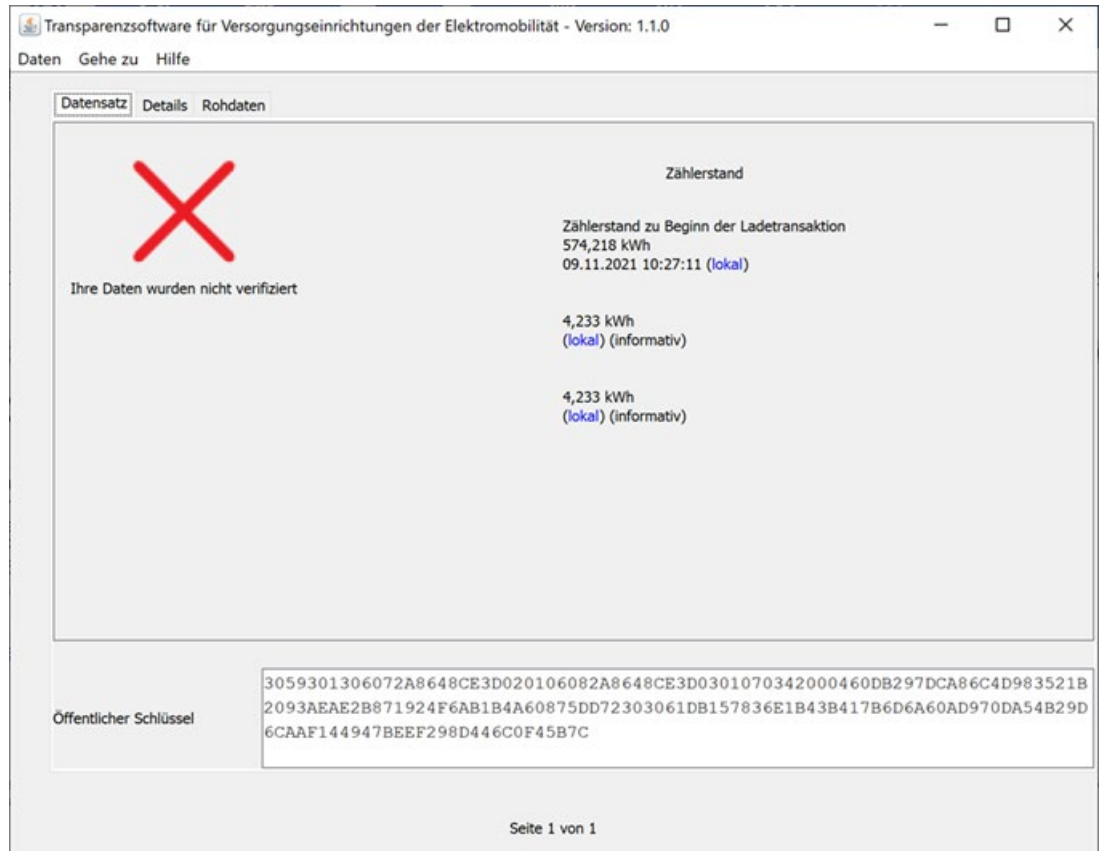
Transparenzsoftware für Versorgungseinrichtungen der Elektromobilität - Version: 1.1.0

Daten Gehe zu Hilfe

Datensatz Details Rohdaten

Ihre Daten wurden nicht verifiziert

Zählerstand

Zählerstand zu Beginn der Ladetransaktion
574,218 kWh
09.11.2021 10:27:11 (lokal)

4,233 kWh
(lokal) (informativ)

4,233 kWh
(lokal) (informativ)

Öffentlicher Schlüssel

3059301306072A8648CE3D020106082A8648CE3D0301070342000460DB297DCA86C4D983521B2093AEAE2B871924F6AB1B4A60875DD72303061DB157836E1B43B417B6D6A60AD970DA54B29D6CAAF144947BEEF298D446C0F45B7C

Seite 1 von 1